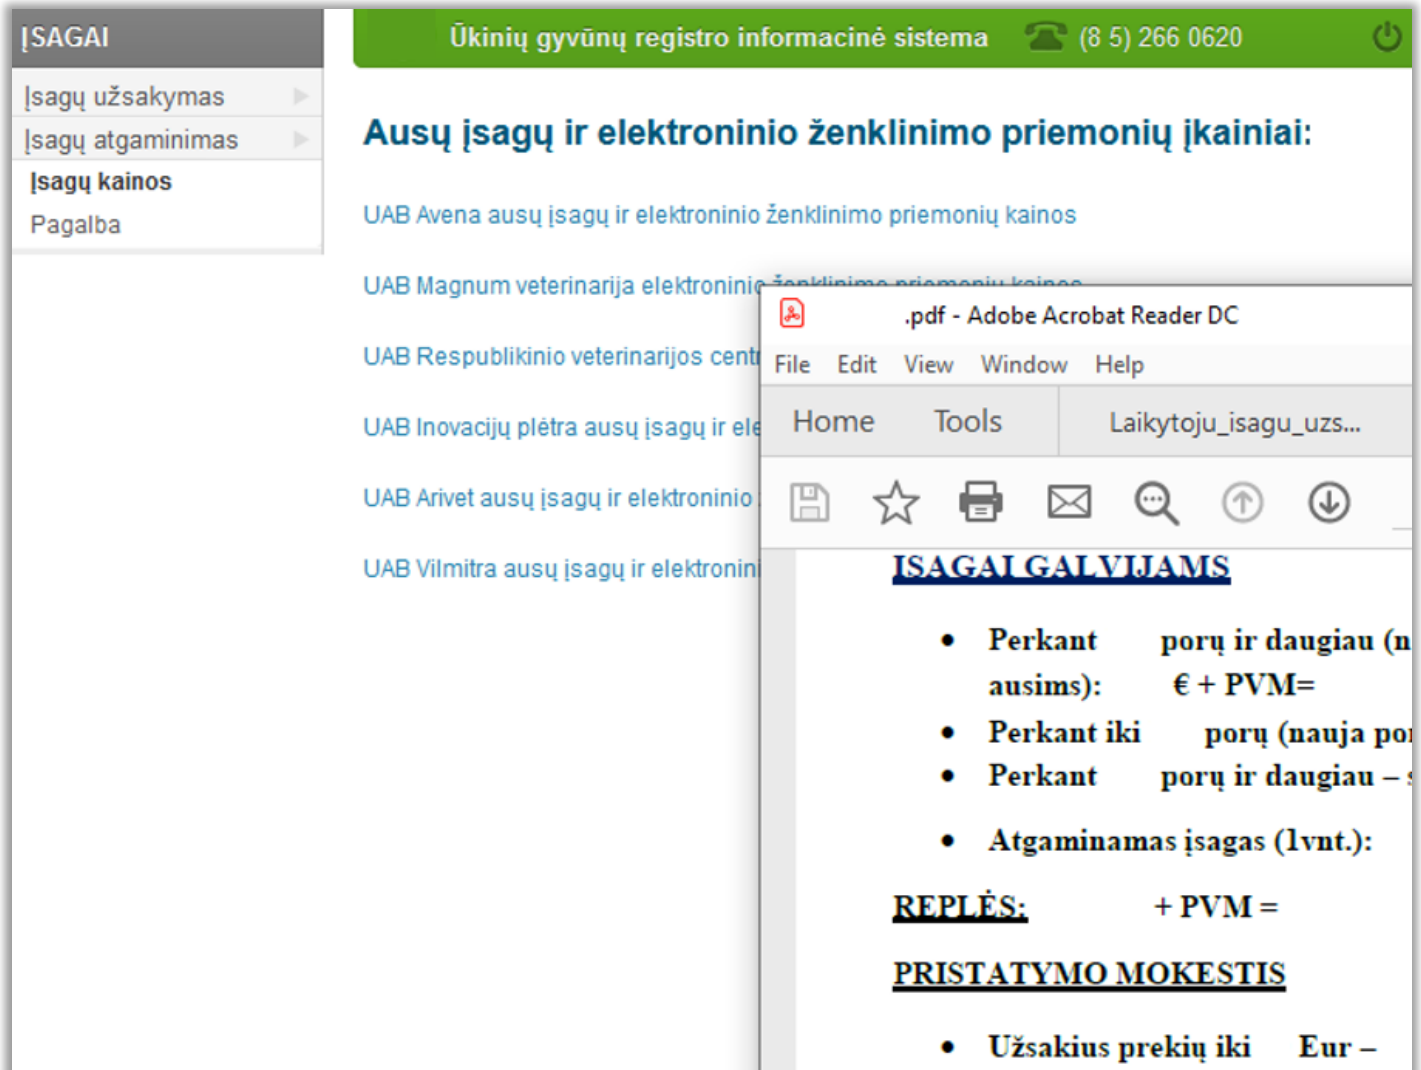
ĮSAGAI

Įsagų užsakymas

Įsagų atgaminimas

Įsagų kainos

Pagalba

Ūkinių gyvūnų registro informacinė sistema (8 5) 266 0620

Ausų įsagų ir elektroninio ženklinimo priemonių įkainiai:

UAB Avena ausų įsagų ir elektroninio ženklinimo priemonių kainos

UAB Magnum veterinarija elektroninio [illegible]

UAB Respublikinio veterinarijos cent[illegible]

UAB Inovacijų plėtra ausų įsagų ir ele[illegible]

UAB Arivet ausų įsagų ir elektroninio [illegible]

UAB Vilmitra ausų įsagų ir elektronin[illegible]

.pdf - Adobe Acrobat Reader DC

File Edit View Window Help

Home Tools Laikytoju_isagu_uzs...

ĮSAGAI GALVIJAMS

• Perkant porų ir daugiau (n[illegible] ausims): € + PVM=

• Perkant iki porų (nauja po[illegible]

• Perkant porų ir daugiau – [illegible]

• Atgaminamas įsagas (1vnt.):

REPLĖS: + PVM =

PRISTATYMO MOKESTIS

• Užsakius prekių iki Eur –